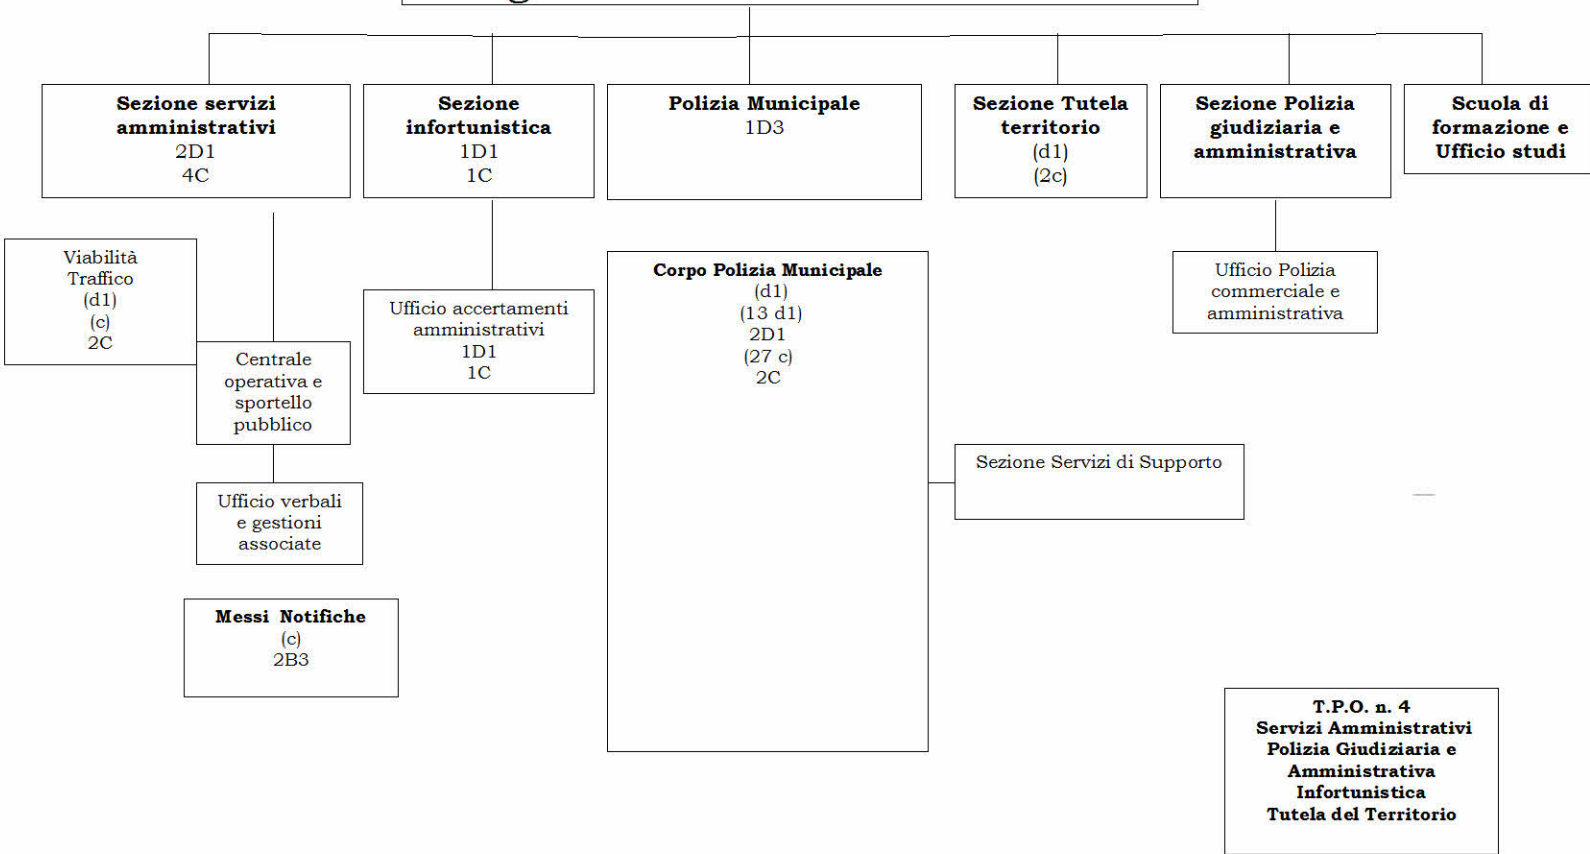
Sezione servizi amministrativi
2D1
4C

Sezione infortunistica
1D1
1C

Polizia Municipale
1D3

Sezione Tutela territorio
(d1)
(2c)

Sezione Polizia giudiziaria e amministrativa

Scuola di formazione e Ufficio studi

Viabilità
Traffico
(d1)
(c)
2C

Centrale operativa e sportello pubblico

Ufficio verbali e gestioni associate

Messi Notifiche
(c)
2B3

Ufficio accertamenti amministrativi
1D1
1C

Corpo Polizia Municipale
(d1)
(13 d1)
2D1
(27 c)
2C

Sezione Servizi di Supporto

Ufficio Polizia commerciale e amministrativa

T.P.O. n. 4
Servizi Amministrativi
Polizia Giudiziaria e Amministrativa
Infortunistica
Tutela del Territorio